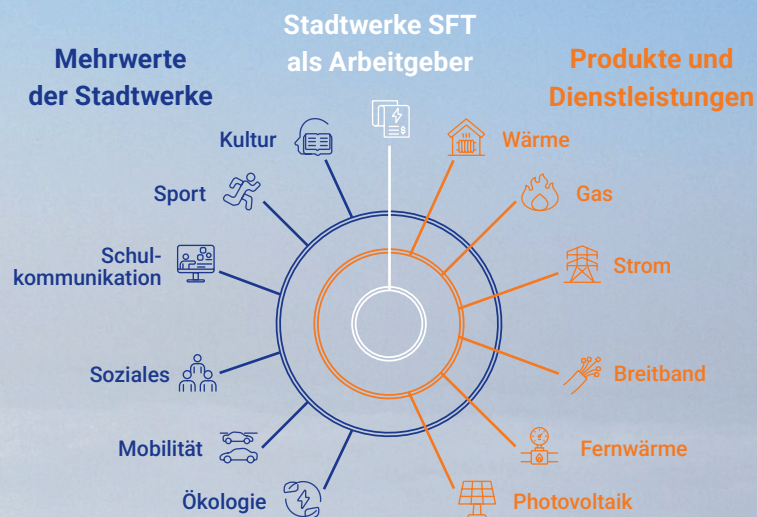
Mehrwerte der Stadtwerke

Stadtwerke SFT als Arbeitgeber

Produkte und Dienstleistungen

Kultur

Sport

Schulkommunikation

Soziales

Mobilität

Ökologie

Wärme

Gas

Strom

Breitband

Fernwärme

Photovoltaik